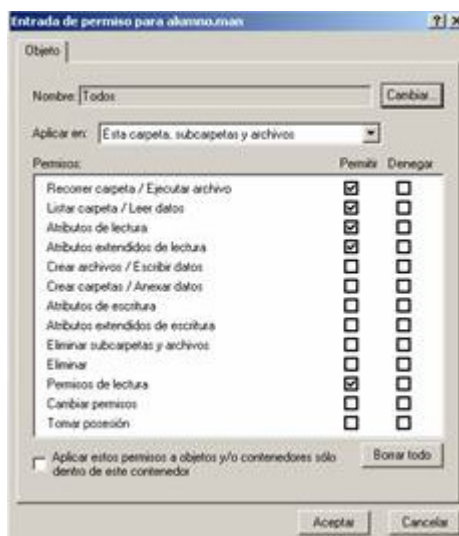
Entrada de permiso para alumno.man

?| X

Objeto

Nombre: Todos

Cambiar...

Aplicar en: Esta carpeta, subcarpetas y archivos

| Permisos: | Permitir | Denegar |
|---|---|---|
| Recorrer carpeta / Ejecutar archivo | ☑ | ☐ |
| Listar carpeta / Leer datos | ☑ | ☐ |
| Atributos de lectura | ☑ | ☐ |
| Atributos extendidos de lectura | ☑ | ☐ |
| Crear archivos / Escribir datos | ☐ | ☐ |
| Crear carpetas / Anexar datos | ☐ | ☐ |
| Atributos de escritura | ☐ | ☐ |
| Atributos extendidos de escritura | ☐ | ☐ |
| Eliminar subcarpetas y archivos | ☐ | ☐ |
| Eliminar | ☐ | ☐ |
| Permisos de lectura | ☑ | ☐ |
| Cambiar permisos | ☐ | ☐ |
| Tomar posesión | ☐ | ☐ |

Aplicar estos permisos a objetos y/o contenedores sólo dentro de este contenedor

Borrar todo

Aceptar

Cancelar